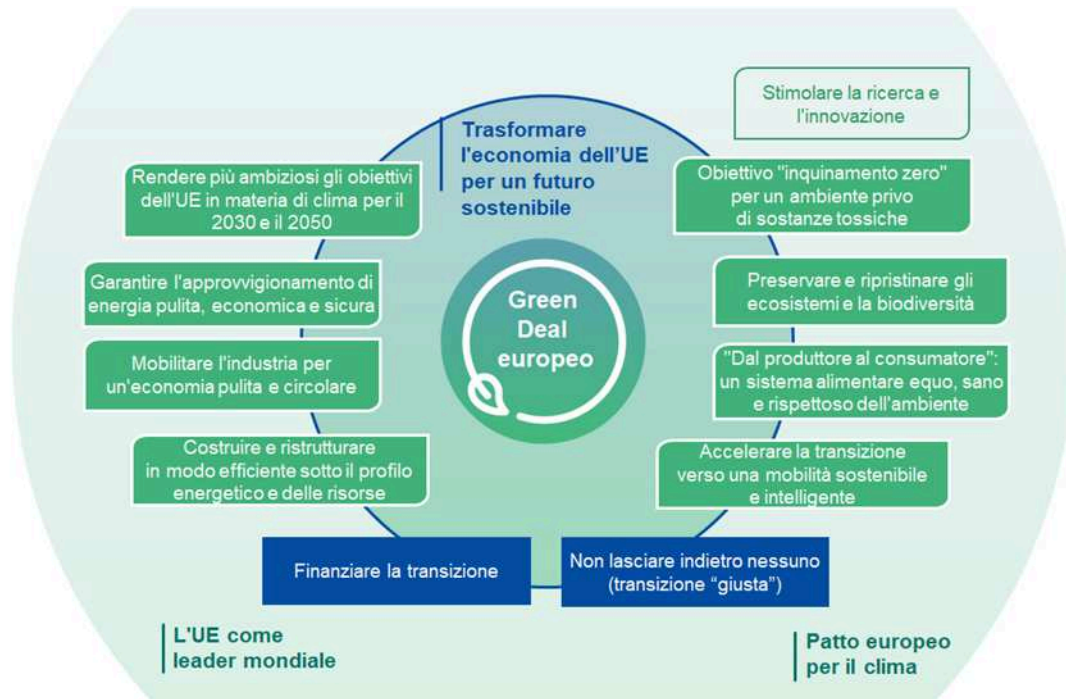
Stimolare la ricerca e l'innovazione

Trasformare l'economia dell'UE per un futuro sostenibile

Rendere più ambiziosi gli obiettivi dell'UE in materia di clima per il 2030 e il 2050

Obiettivo "inquinamento zero" per un ambiente privo di sostanze tossiche

Garantire l'approvvigionamento di energia pulita, economica e sicura

Green Deal europeo

Preservare e ripristinare gli ecosistemi e la biodiversità

Mobilitare l'industria per un'economia pulita e circolare

"Dal produttore al consumatore": un sistema alimentare equo, sano e rispettoso dell'ambiente

Costruire e ristrutturare in modo efficiente sotto il profilo energetico e delle risorse

Accelerare la transizione verso una mobilità sostenibile e intelligente

Finanziare la transizione

Non lasciare indietro nessuno (transizione "giusta")

L'UE come leader mondiale

Patto europeo per il clima